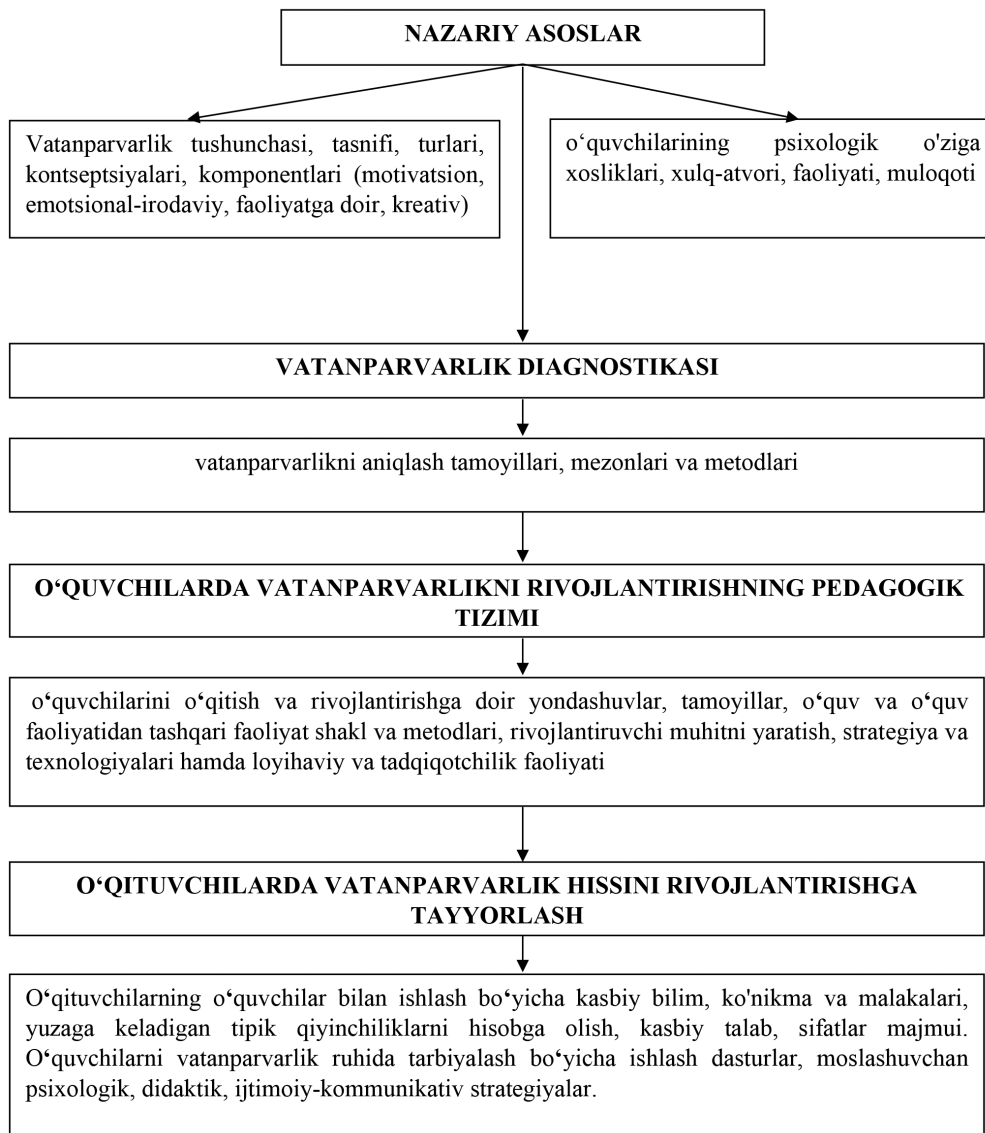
NAZARIY ASOSLAR

Vatanparvarlik tushunchasi, tasnifi, turlari, kontseptsiyalari, komponentlari (motivatsion, emotsional-irodaviy, faoliyatga doir, kreativ)

o‘quvchilarining psixologik o'ziga xosliklari, xulq-atvori, faoliyati, muloqoti

VATANPARVARLIK DIAGNOSTIKASI

vatanparvarlikni aniqlash tamoyillari, mezonlari va metodlari

O‘QUVCHILARDA VATANPARVARLIKNI RIVOJLANTIRISHNING PEDAGOGIK TIZIMI

o‘quvchilarini o‘qitish va rivojlantirishga doir yondashuvlar, tamoyillar, o‘quv va o‘quv faoliyatidan tashqari faoliyat shakl va metodlari, rivojlantiruvchi muhitni yaratish, strategiya va texnologiyalari hamda loyihaviy va tadqiqotchilik faoliyati

O‘QITUVCHILARDA VATANPARVARLIK HISSINI RIVOJLANTIRISHGA TAYYORLASH

O‘qituvchilarning o‘quvchilar bilan ishlash bo‘yicha kasbiy bilim, ko'nikma va malakalari, yuzaga keladigan tipik qiyinchiliklarni hisobga olish, kasbiy talab, sifatlar majmui. O‘quvchilarni vatanparvarlik ruhida tarbiyalash bo‘yicha ishlash dasturlar, moslashuvchan psixologik, didaktik, ijtimoiy-kommunikativ strategiyalar.